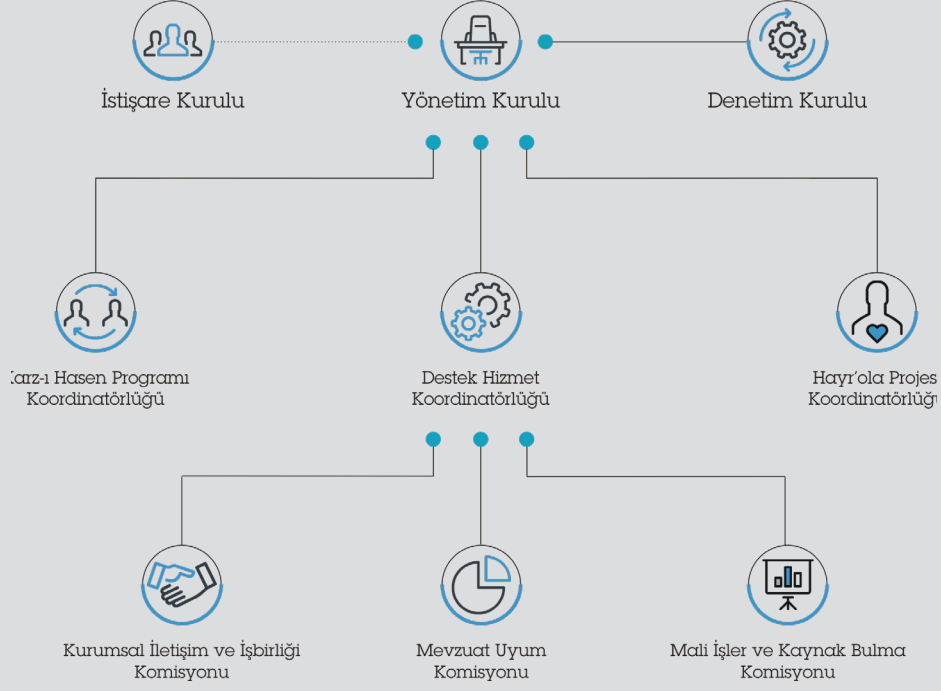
İstişare Kurulu

Yönetim Kurulu

Denetim Kurulu

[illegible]arz-ı Hasen Programı Koordinatörlüğü

Destek Hizmet Koordinatörlüğü

Hayr'ola Projes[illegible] Koordinatörlü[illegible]

Kurumsal İletişim ve İşbirliği Komisyonu

Mevzuat Uyum Komisyonu

Mali İşler ve Kaynak Bulma Komisyonu